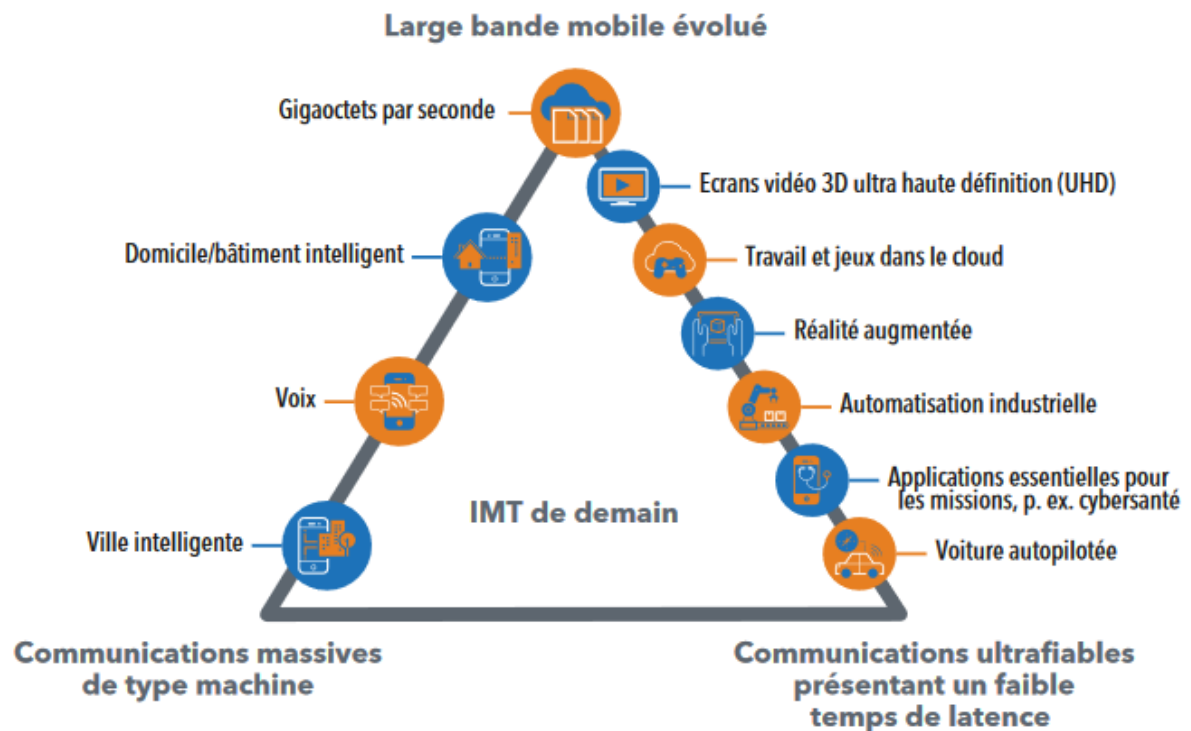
Large bande mobile évolué

Gigaoctets par seconde

Ecrans vidéo 3D ultra haute définition (UHD)

Domicile/bâtiment intelligent

Travail et jeux dans le cloud

Réalité augmentée

Voix

Automatisation industrielle

Applications essentielles pour les missions, p. ex. cybersanté

IMT de demain

Ville intelligente

Voiture autopilotée

Communications massives de type machine

Communications ultrafiables présentant un faible temps de latence